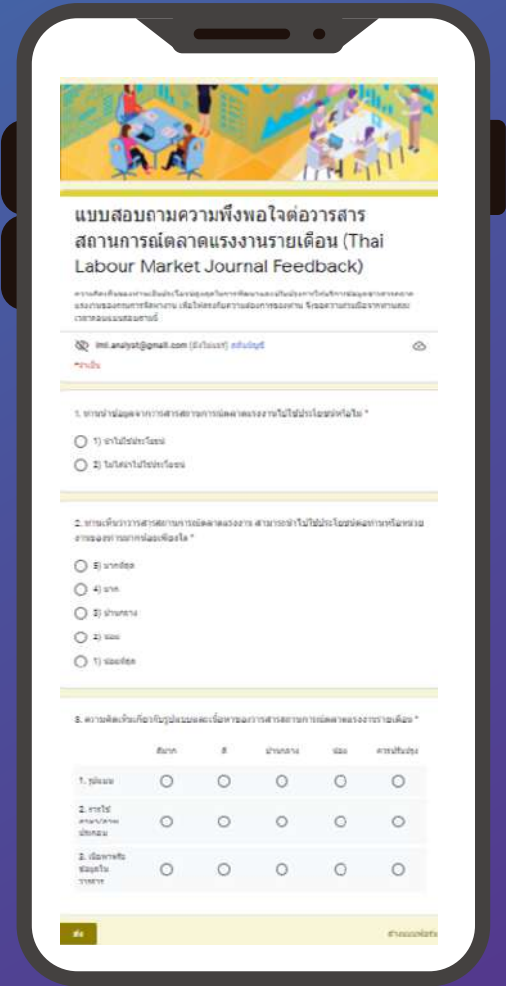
แบบสอบถามความพึงพอใจต่อวารสารสถานการณ์ตลาดแรงงานรายเดือน (Thai Labour Market Journal Feedback)

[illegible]

lmi.analyst@gmail.com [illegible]

*จำเป็น

1. ท่านนำข้อมูลจากวารสารสถานการณ์ตลาดแรงงานไปใช้ประโยชน์หรือไม่ *

1) นำไปใช้ประโยชน์

2) ไม่ได้นำไปใช้ประโยชน์

2. ท่านเห็นว่าวารสารสถานการณ์ตลาดแรงงาน สามารถนำไปใช้ประโยชน์ต่อท่านหรือหน่วยงานของท่านมากน้อยเพียงใด *

5) มากที่สุด

4) มาก

3) ปานกลาง

2) น้อย

1) น้อยที่สุด

3. ความคิดเห็นเกี่ยวกับรูปแบบและเนื้อหาของวารสารสถานการณ์ตลาดแรงงานรายเดือน *

| | ดีมาก | ดี | ปานกลาง | น้อย | ควรปรับปรุง |
|---|---|---|---|---|---|
| 1. รูปแบบ | ○ | ○ | ○ | ○ | ○ |
| 2. การใช้ภาษา/ภาพประกอบ | ○ | ○ | ○ | ○ | ○ |
| 3. เนื้อหาหรือข้อมูลในวารสาร | ○ | ○ | ○ | ○ | ○ |

ส่ง

ล้างแบบฟอร์ม